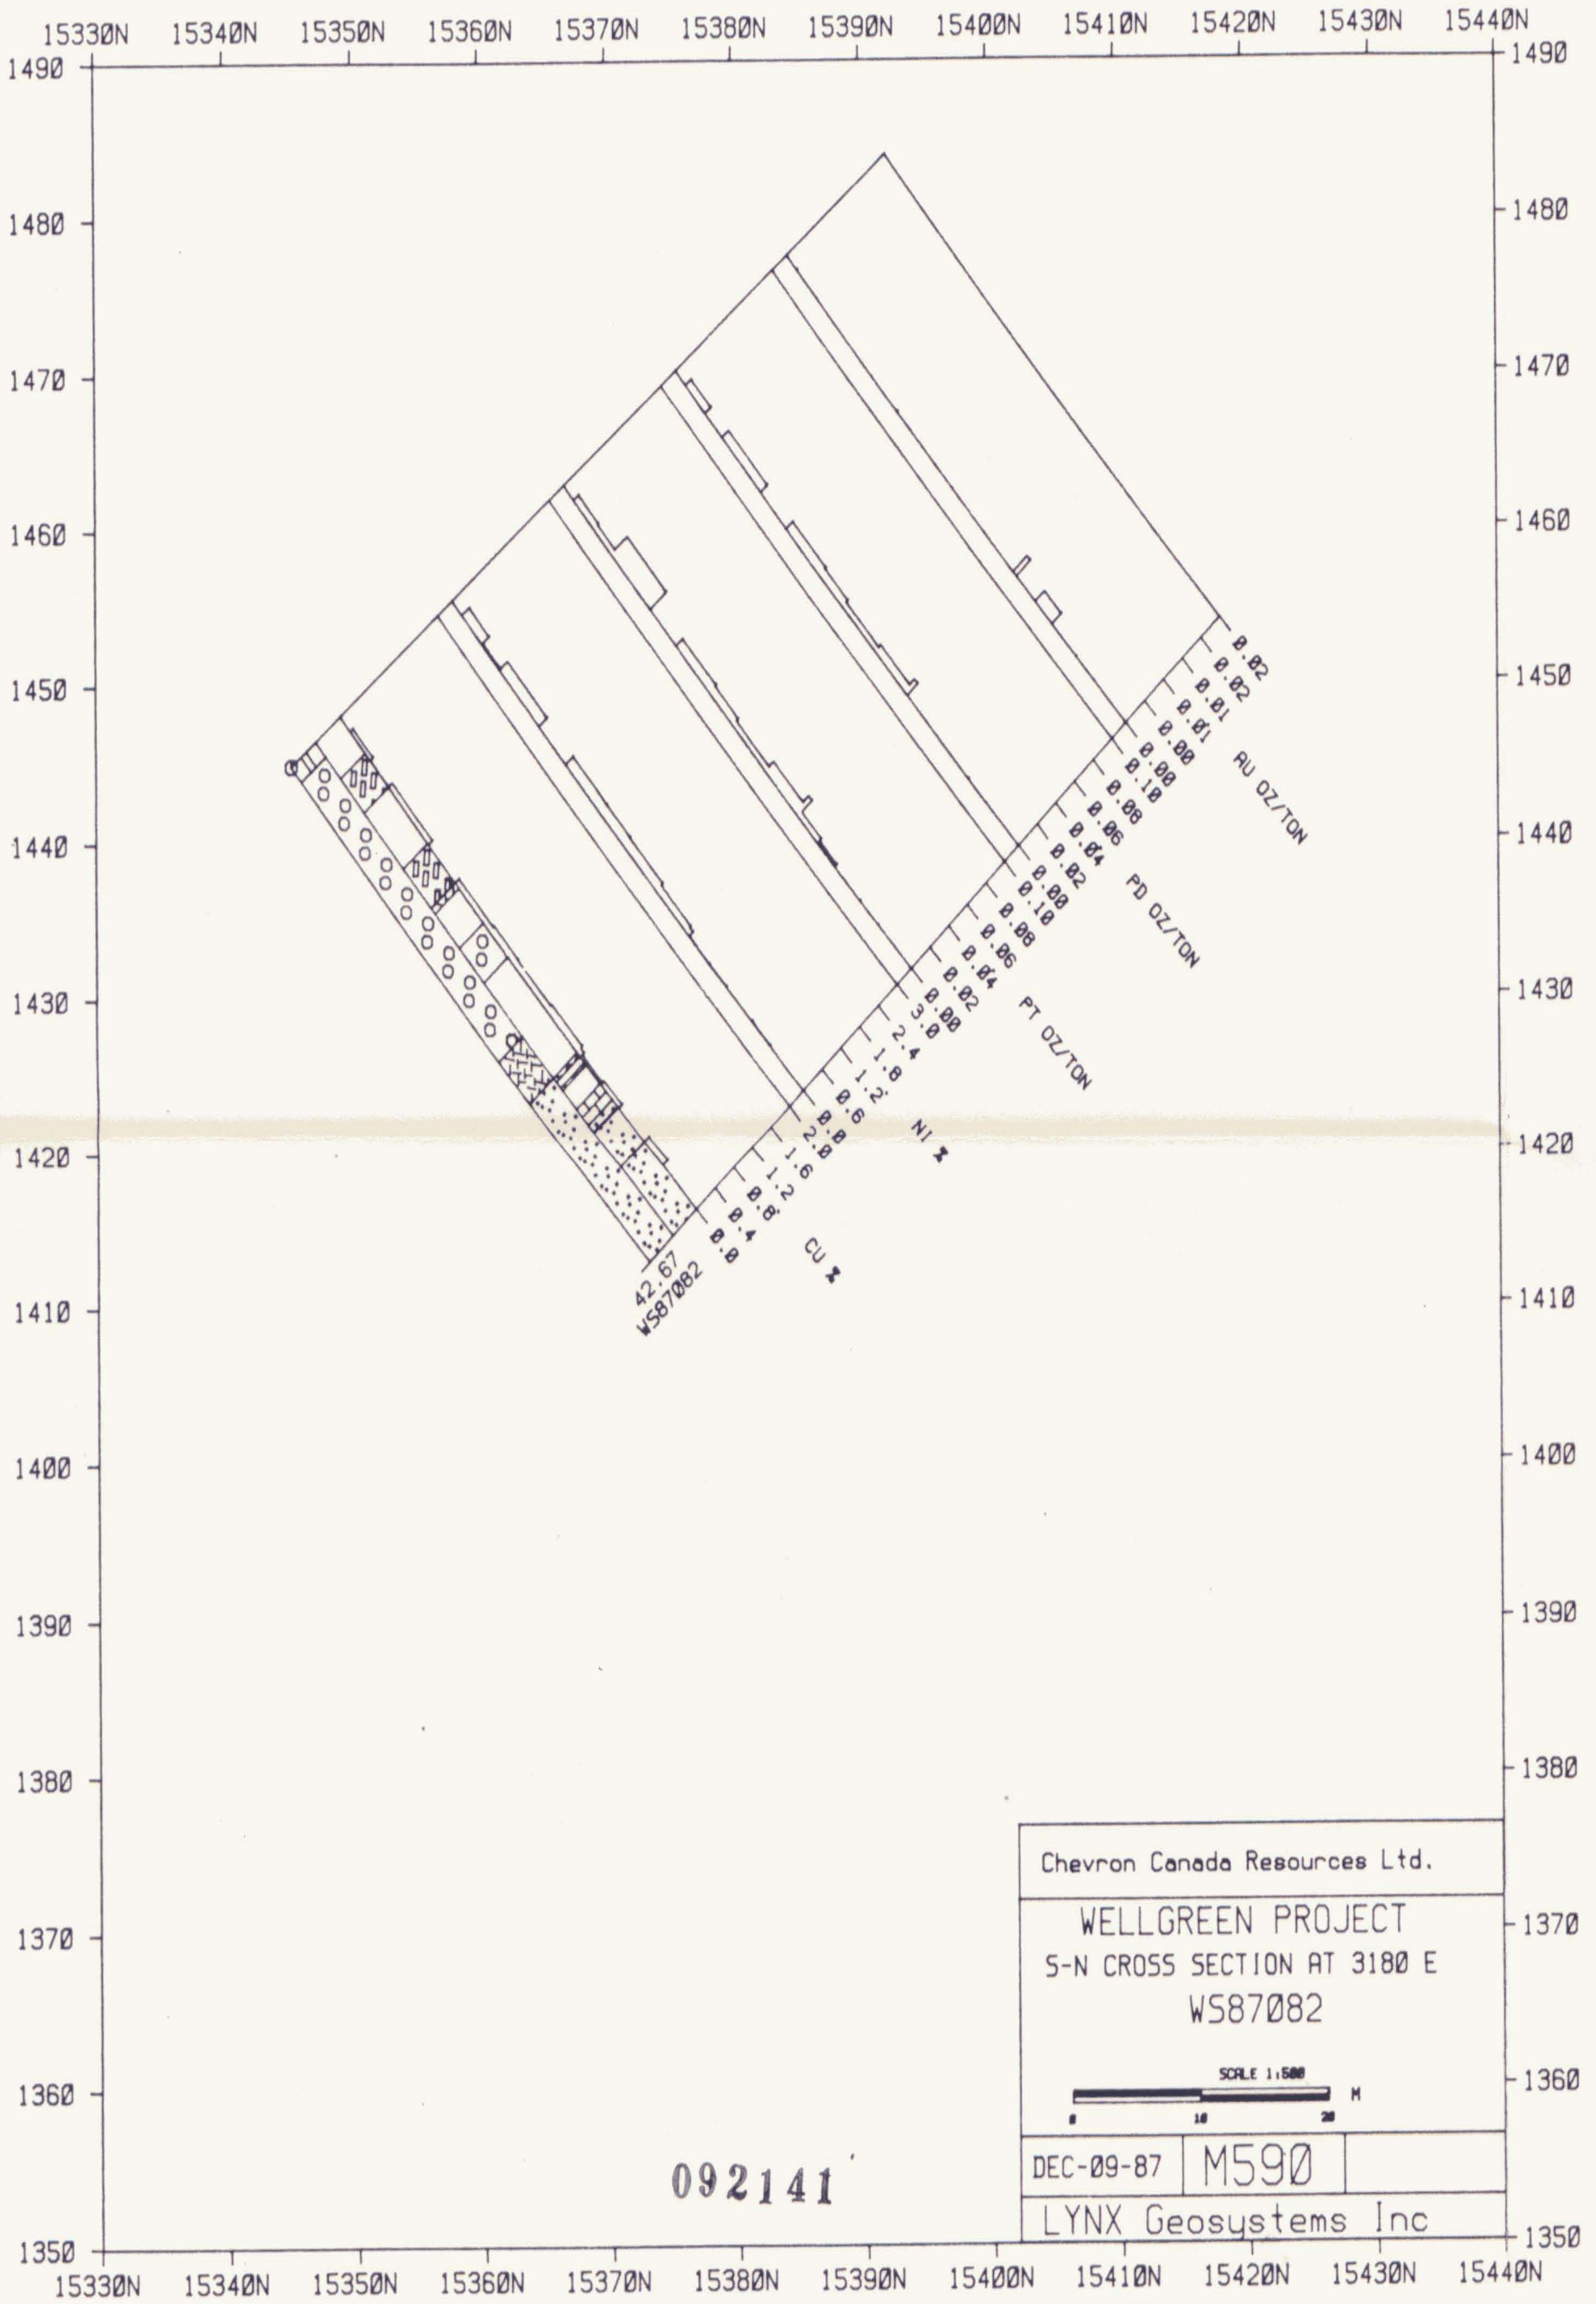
15330N 15340N 15350N 15360N 15370N 15380N 15390N 15400N 15410N 15420N 15430N 15440N

1490 1480 1470 1460 1450 1440 1430 1420 1410 1400 1390 1380 1370 1360 1350

1490 1480 1470 1460 1450 1440 1430 1420 1410 1400 1390 1380 1370 1360 1350

0.02
0.02
0.01
0.01
0.00
AU OZ/TON

0.00
0.10
0.08
0.06
0.04
0.02
0.00
PD OZ/TON

0.10
0.08
0.06
0.04
0.02
0.00
PT OZ/TON

3.0
2.4
1.8
1.2
0.6
0.0
NI %

2.0
1.6
1.2
0.8
0.4
0.0
CU %

42.67
WS87082

Chevron Canada Resources Ltd.

WELLGREEN PROJECT
S-N CROSS SECTION AT 3180 E
WS87082

SCALE 1:500
0 10 20 M

DEC-09-87 | M590

LYNX Geosystems Inc

092141

15330N 15340N 15350N 15360N 15370N 15380N 15390N 15400N 15410N 15420N 15430N 15440N